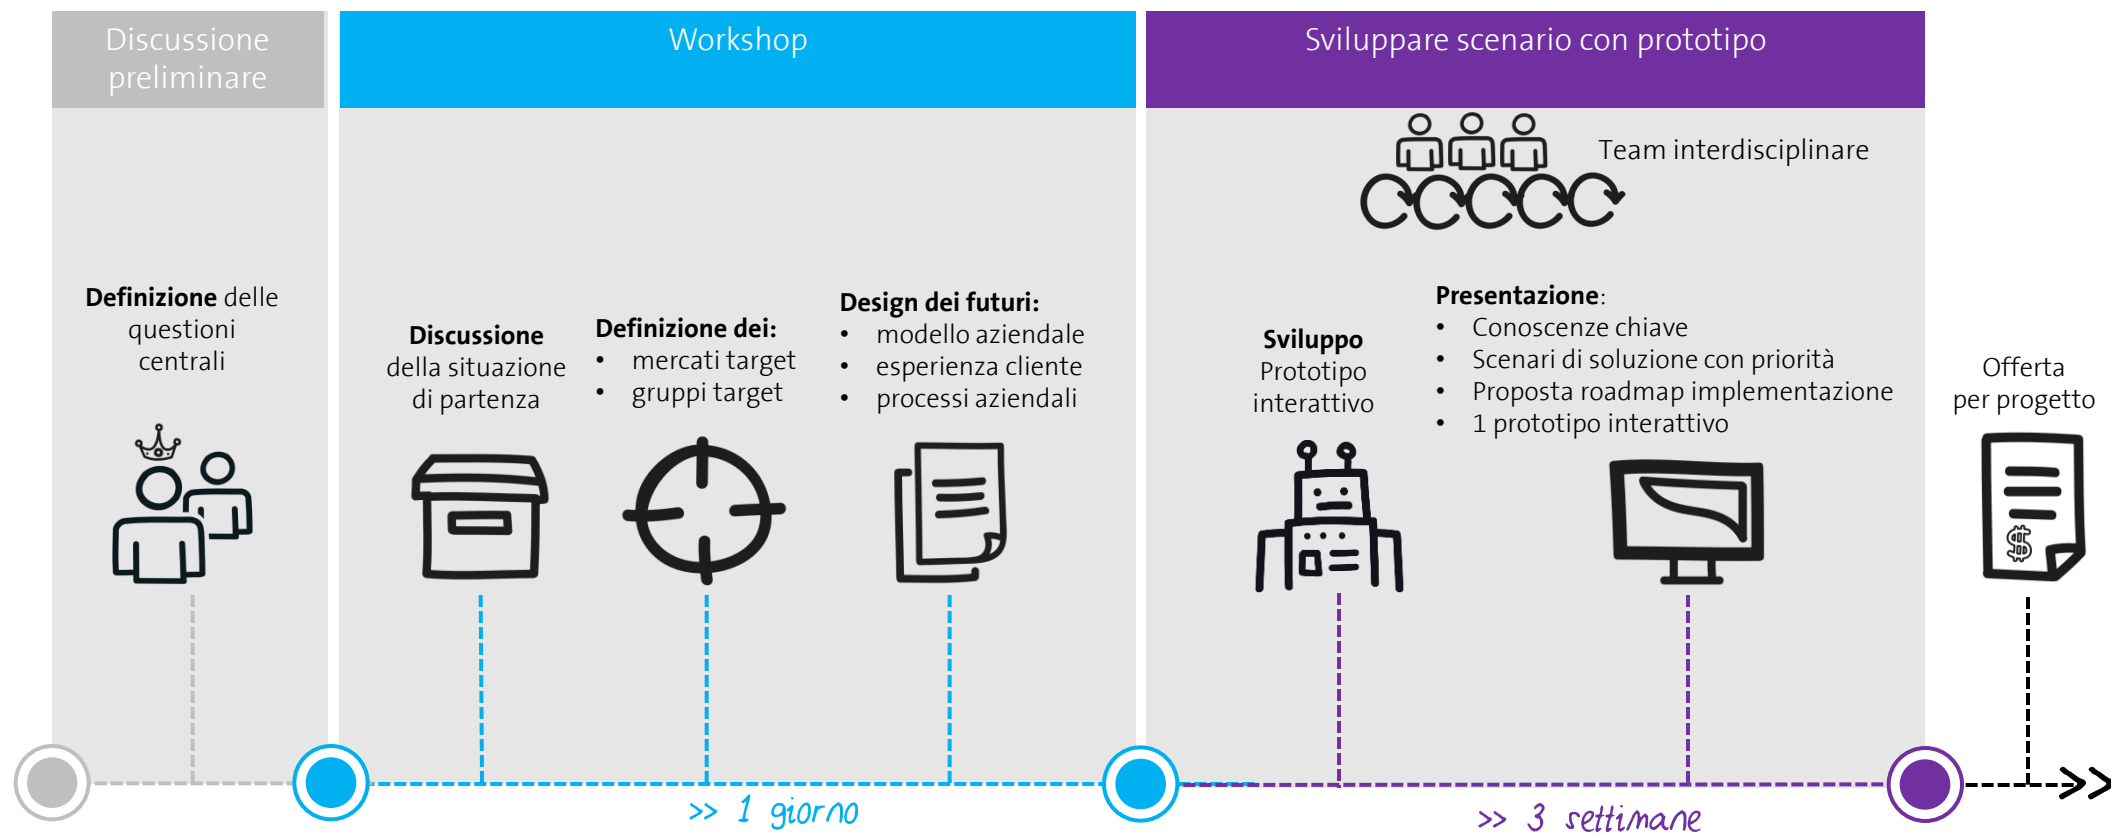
Discussione preliminare

Workshop

Sviluppare scenario con prototipo

Team interdisciplinare

**Definizione** delle questioni centrali

**Discussione** della situazione di partenza

**Definizione dei:**
- mercati target
- gruppi target

**Design dei futuri:**
- modello aziendale
- esperienza cliente
- processi aziendali

**Sviluppo** Prototipo interattivo

**Presentazione**:
- Conoscenze chiave
- Scenari di soluzione con priorità
- Proposta roadmap implementazione
- 1 prototipo interattivo

Offerta per progetto

>> 1 giorno

>> 3 settimane